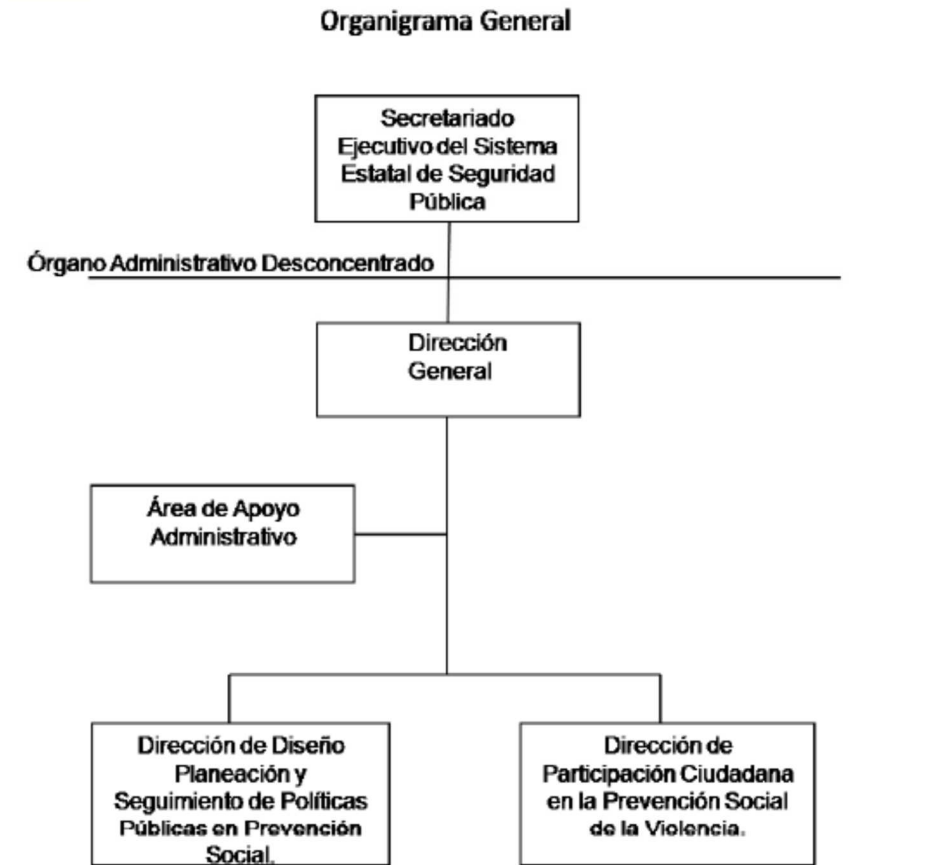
Organigrama General

Secretariado Ejecutivo del Sistema Estatal de Seguridad Pública

Órgano Administrativo Desconcentrado

Dirección General

Área de Apoyo Administrativo

Dirección de Diseño Planeación y Seguimiento de Políticas Públicas en Prevención Social.

Dirección de Participación Ciudadana en la Prevención Social de la Violencia.